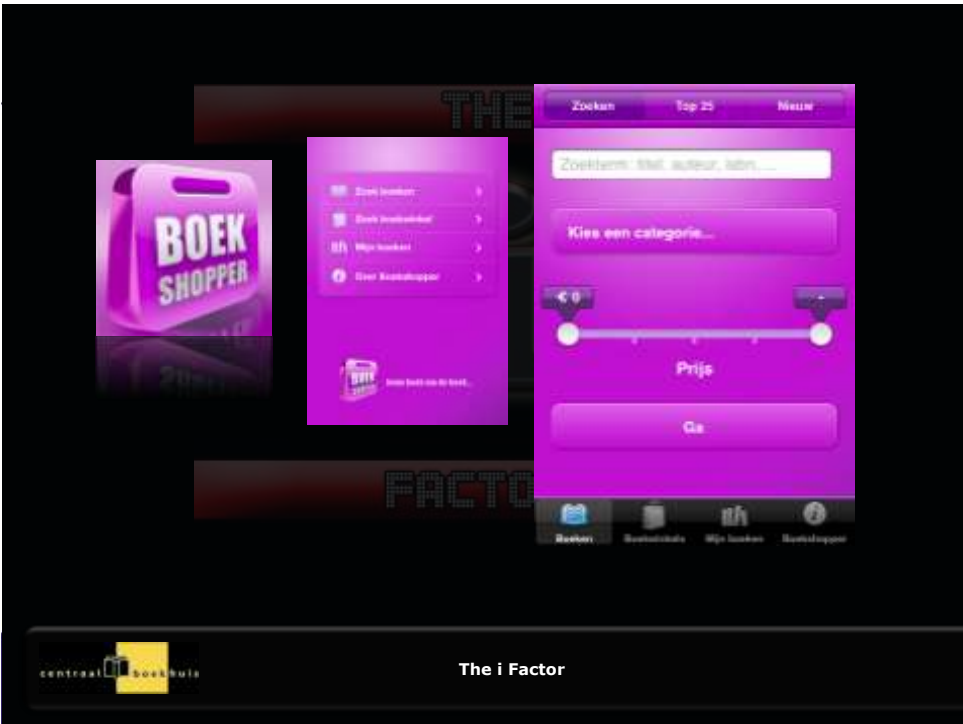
THE

BOEK SHOPPER

Zoek boeken
Zoek boekwinkel
Mijn boeken
Over Boekshopper

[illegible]

Zoeken Top 25 Nieuw

Zoekterm: titel, auteur, isbn, ...

Kies een categorie...

€ 0

-

Prijs

Ga

Boeken Boekwinkels Mijn boeken Boekshopper

FACTO

centraal boekhuis

The i Factor